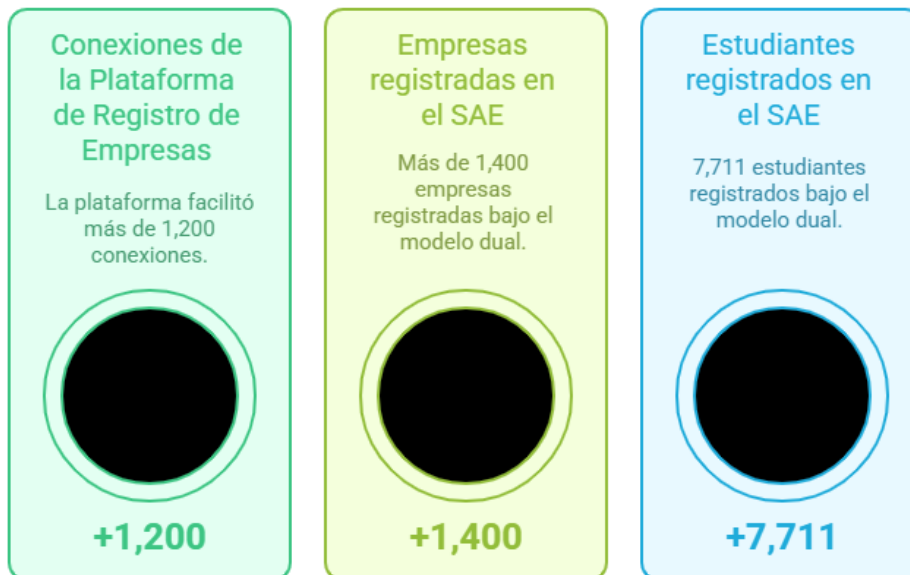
Conexiones de la Plataforma de Registro de Empresas

La plataforma facilitó más de 1,200 conexiones.

+1,200

Empresas registradas en el SAE

Más de 1,400 empresas registradas bajo el modelo dual.

+1,400

Estudiantes registrados en el SAE

7,711 estudiantes registrados bajo el modelo dual.

+7,711